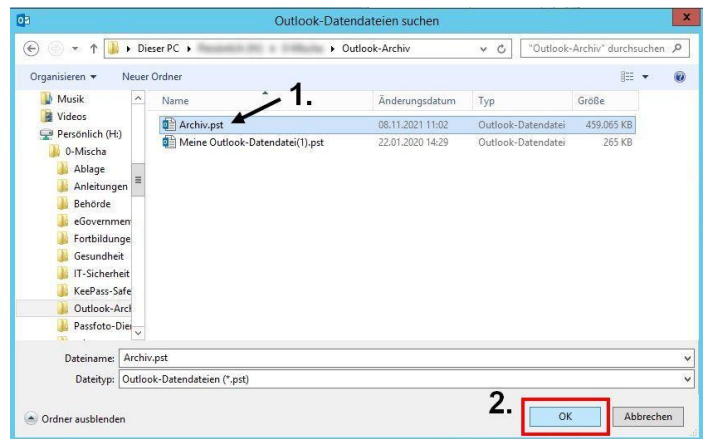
Outlook-Datendateien suchen

Dieser PC ▸ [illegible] ▸ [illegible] ▸ Outlook-Archiv

"Outlook-Archiv" durchsuchen

Organisieren ▾ Neuer Ordner

Musik
Videos
Persönlich (H:)
0-Mischa
Ablage
Anleitungen
Behörde
eGovernmen
Fortbildunge
Gesundheit
IT-Sicherheit
KeePass-Safe
Outlook-Arch
Passfoto-Die

| Name | Änderungsdatum | Typ | Größe |
|---|---|---|---|
| Archiv.pst | 08.11.2021 11:02 | Outlook-Datendatei | 459.065 KB |
| Meine Outlook-Datendatei(1).pst | 22.01.2020 14:29 | Outlook-Datendatei | 265 KB |

1.

Dateiname: Archiv.pst
Dateityp: Outlook-Datendateien (*.pst)

2.

Ordner ausblenden

OK Abbrechen